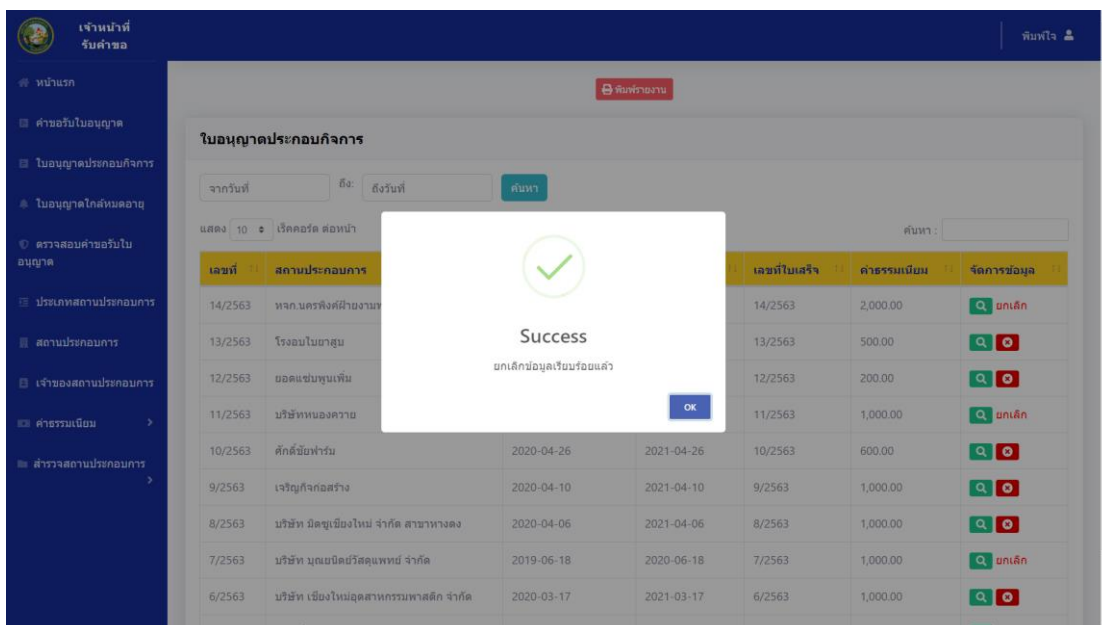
เจ้าหน้าที่ รับคำขอ

พิมพ์ใจ

หน้าแรก

คำขอรับใบอนุญาต

ใบอนุญาตประกอบกิจการ

ใบอนุญาตใกล้หมดอายุ

ตรวจสอบคำขอรับใบอนุญาต

ประเภทสถานประกอบการ

สถานประกอบการ

เจ้าของสถานประกอบการ

ค่าธรรมเนียม

สำรวจสถานประกอบการ

พิมพ์รายงาน

ใบอนุญาตประกอบกิจการ

จากวันที่ ถึง: ถึงวันที่ ค้นหา

แสดง 10 เร็คคอร์ด ต่อหน้า ค้นหา :

| เลขที่ | สถานประกอบการ | | | เลขที่ใบเสร็จ | ค่าธรรมเนียม | จัดการข้อมูล |
|---|---|---|---|---|---|---|
| 14/2563 | หจก.นครพิงค์ฝ่ายงานพ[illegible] | | | 14/2563 | 2,000.00 | ยกเลิก |
| 13/2563 | โรงอบใบยาสูบ | | | 13/2563 | 500.00 | |
| 12/2563 | ยอดแซ่บพูนเพิ่ม | | | 12/2563 | 200.00 | |
| 11/2563 | บริษัทหนองควาย | | | 11/2563 | 1,000.00 | ยกเลิก |
| 10/2563 | ศักดิ์ชัยฟาร์ม | 2020-04-26 | 2021-04-26 | 10/2563 | 600.00 | |
| 9/2563 | เจริญกิจก่อสร้าง | 2020-04-10 | 2021-04-10 | 9/2563 | 1,000.00 | |
| 8/2563 | บริษัท มัดซูเชียงใหม่ จำกัด สาขาหางดง | 2020-04-06 | 2021-04-06 | 8/2563 | 1,000.00 | |
| 7/2563 | บริษัท บุญยนิตย์วิสดุแพทย์ จำกัด | 2019-06-18 | 2020-06-18 | 7/2563 | 1,000.00 | ยกเลิก |
| 6/2563 | บริษัท เชียงใหม่อุตสาหกรรมพลาสติก จำกัด | 2020-03-17 | 2021-03-17 | 6/2563 | 1,000.00 | |

Success

ยกเลิกข้อมูลเรียบร้อยแล้ว

OK